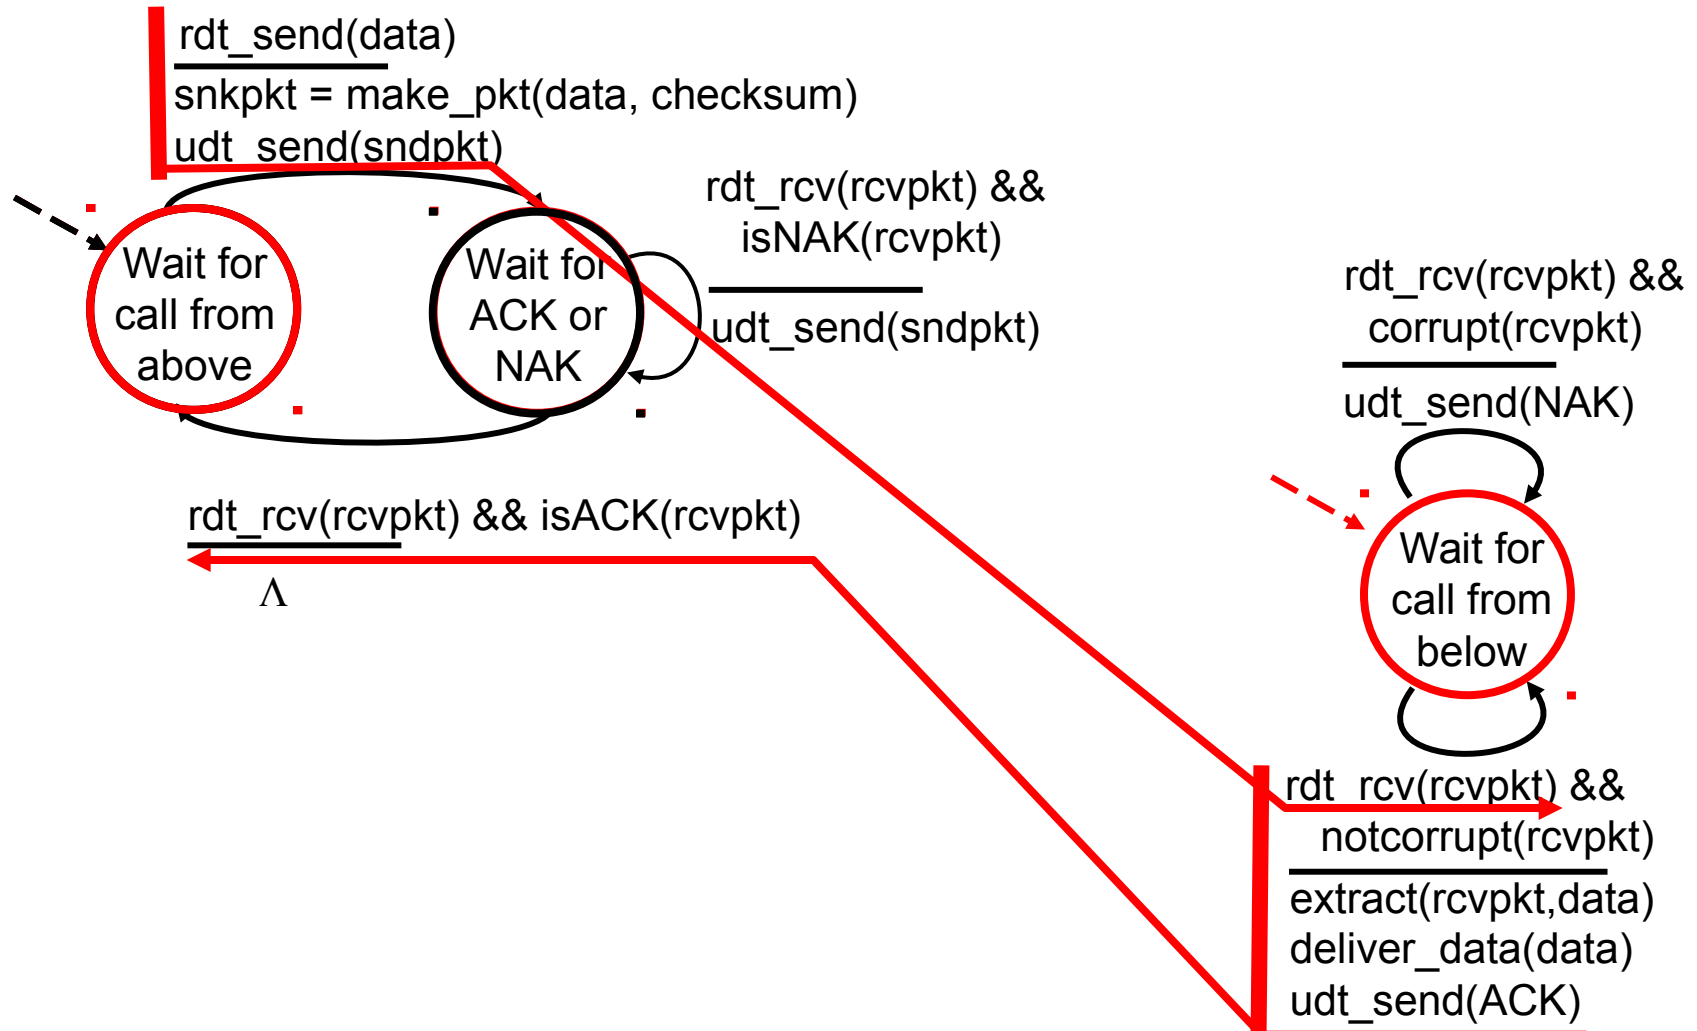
rdt_send(data)
snkpkt = make_pkt(data, checksum)
udt_send(sndpkt)

Wait for call from above

Wait for ACK or NAK

rdt_rcv(rcvpkt) && isNAK(rcvpkt)
udt_send(sndpkt)

rdt_rcv(rcvpkt) && corrupt(rcvpkt)
udt_send(NAK)

rdt_rcv(rcvpkt) && isACK(rcvpkt)
$\Lambda$

Wait for call from below

rdt_rcv(rcvpkt) && notcorrupt(rcvpkt)
extract(rcvpkt,data)
deliver_data(data)
udt_send(ACK)